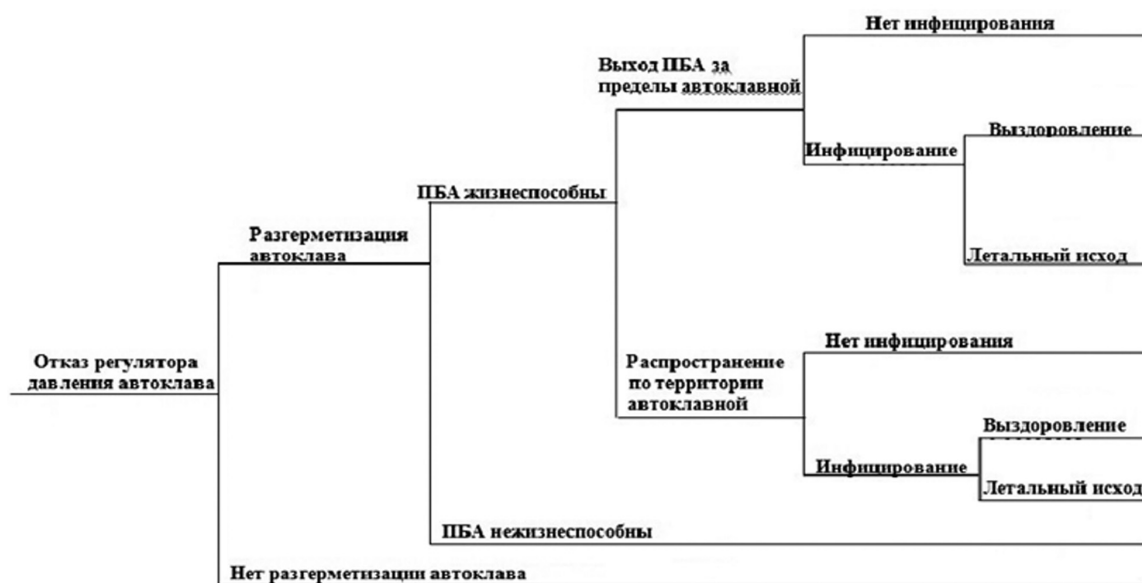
Отказ регулятора давления автоклава

Разгерметизация автоклава

ПБА жизнеспособны

Выход ПБА за пределы автоклавной

Нет инфицирования

Инфицирование

Выздоровление

Летальный исход

Распространение по территории автоклавной

Нет инфицирования

Инфицирование

Выздоровление

Летальный исход

ПБА нежизнеспособны

Нет разгерметизации автоклава